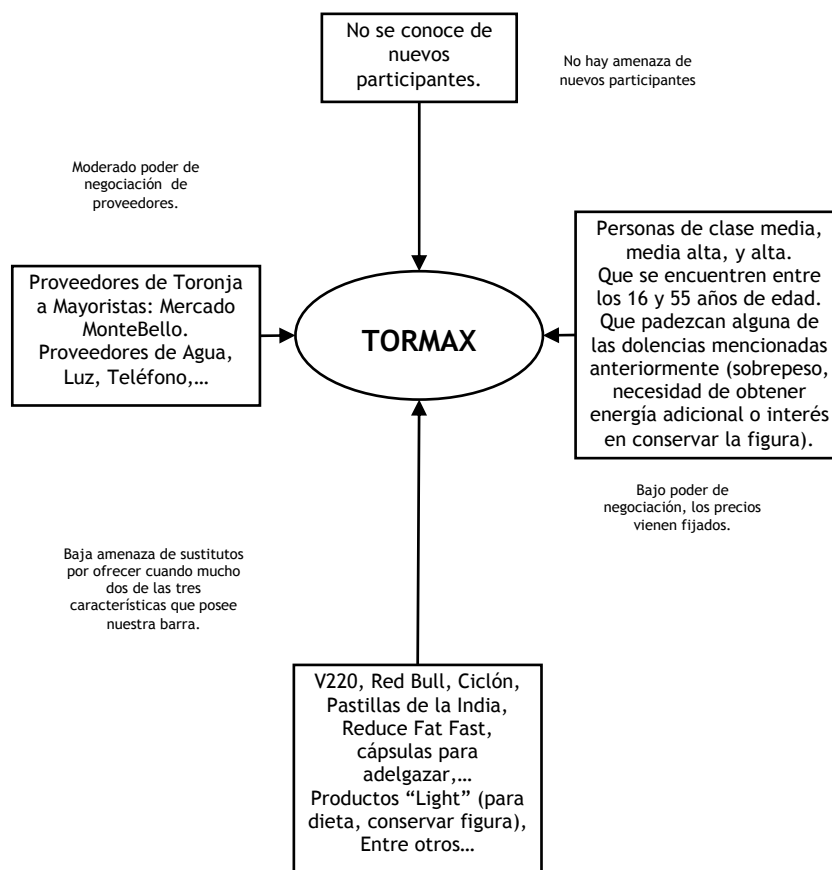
No se conoce de nuevos participantes.

No hay amenaza de nuevos participantes

Moderado poder de negociación de proveedores.

Proveedores de Toronja a Mayoristas: Mercado MonteBello. Proveedores de Agua, Luz, Teléfono,…

TORMAX

Personas de clase media, media alta, y alta. Que se encuentren entre los 16 y 55 años de edad. Que padezcan alguna de las dolencias mencionadas anteriormente (sobrepeso, necesidad de obtener energía adicional o interés en conservar la figura).

Bajo poder de negociación, los precios vienen fijados.

Baja amenaza de sustitutos por ofrecer cuando mucho dos de las tres características que posee nuestra barra.

V220, Red Bull, Ciclón, Pastillas de la India, Reduce Fat Fast, cápsulas para adelgazar,… Productos “Light” (para dieta, conservar figura), Entre otros…